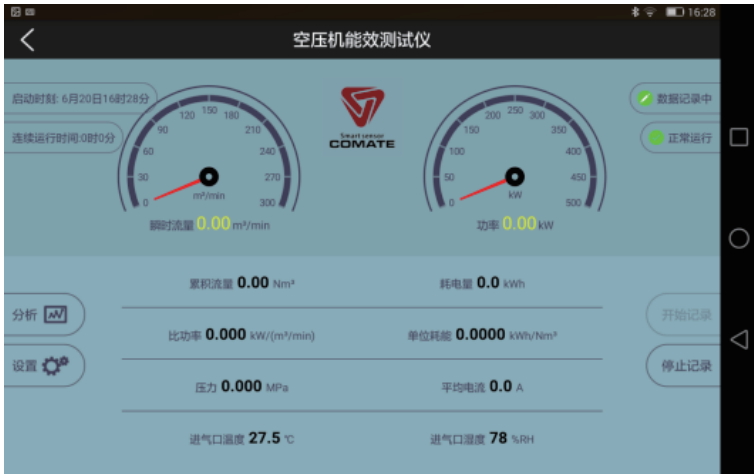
16:28

空压机能效测试仪

启动时刻: 6月20日16时28分

连续运行时间:0时0分

Smart sensor
COMATE

数据记录中

正常运行

0 30 60 90 120 150 180 210 240 270 300
m³/min

瞬时流量 0.00 m³/min

0 50 100 150 200 250 300 350 400 450 500
kW

功率 0.00 kW

累积流量 0.00 Nm³

耗电量 0.0 kWh

比功率 0.000 kW/(m³/min)

单位耗能 0.0000 kWh/Nm³

压力 0.000 MPa

平均电流 0.0 A

进气口温度 27.5 ℃

进气口湿度 78 %RH

分析

设置

开始记录

停止记录